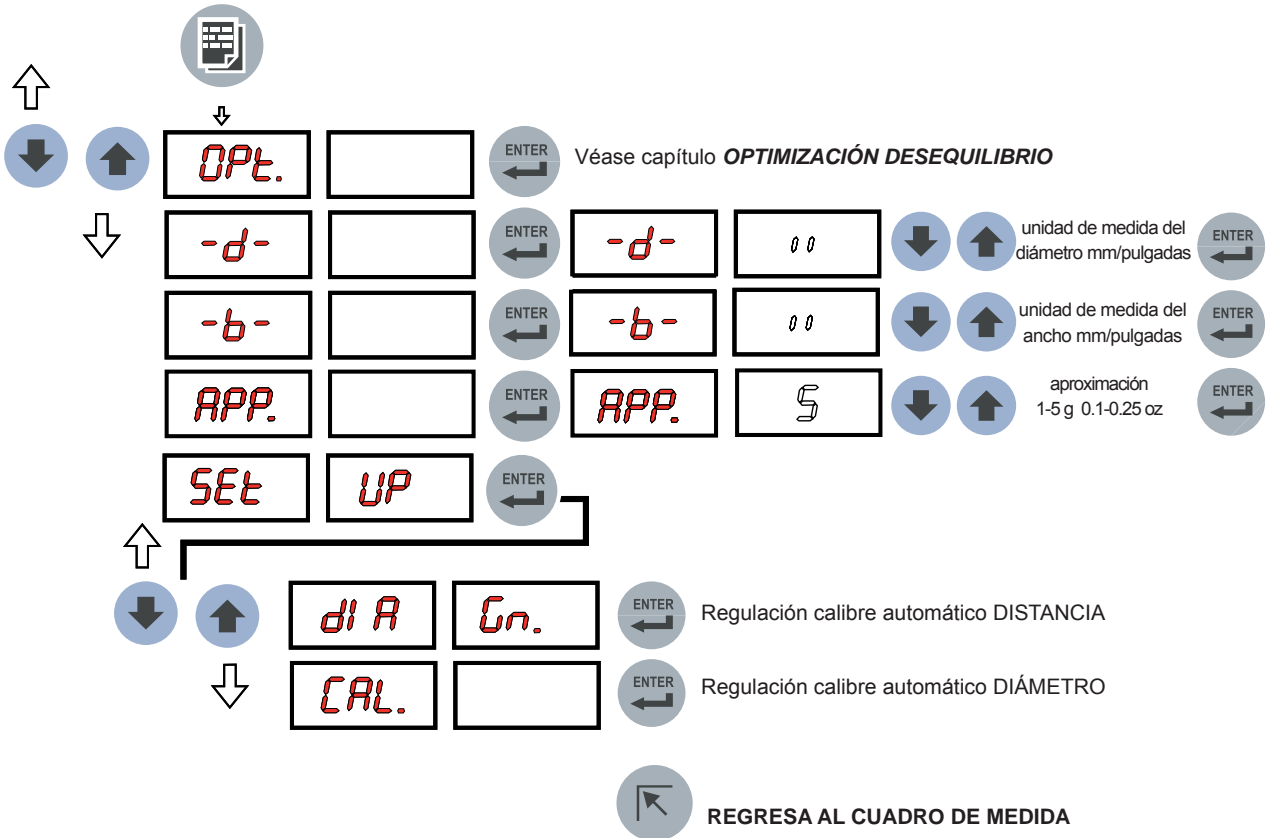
OPt.

ENTER Véase capítulo *OPTIMIZACIÓN DESEQUILIBRIO*

-d-

ENTER

-d-

00

unidad de medida del diámetro mm/pulgadas

ENTER

-b-

ENTER

-b-

00

unidad de medida del ancho mm/pulgadas

ENTER

APP.

ENTER

APP.

5

aproximación 1-5 g 0.1-0.25 oz

ENTER

SEt UP

ENTER

dI A Gn.

ENTER Regulación calibre automático DISTANCIA

CAL.

ENTER Regulación calibre automático DIÁMETRO

REGRESA AL CUADRO DE MEDIDA